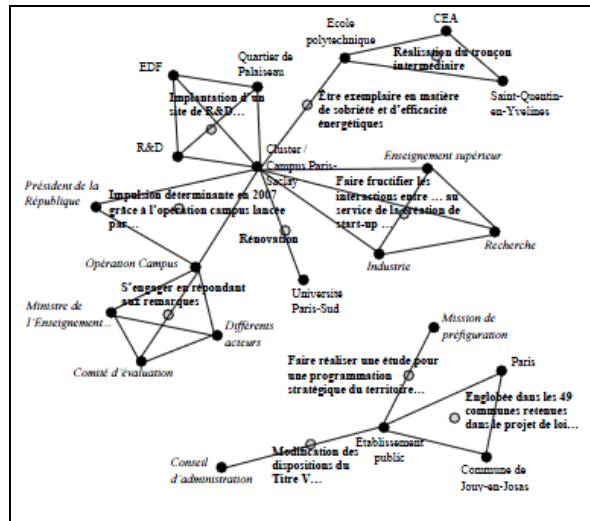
Ecole polytechnique

CEA

Réalisation du tronçon intermédiaire

Saint-Quentin-en-Yvelines

EDF

Quartier de Palaiseau

Implantation d'un site de R&D…

Etre exemplaire en matière de sobriété et d'efficacité énergétiques

R&D

Cluster / Campus Paris-Saclay

Enseignement supérieur

Président de la République

Impulsion déterminante en 2007 grâce à l'opération campus lancée par…

Faire fructifier les interactions entre … au service de la création de start-up …

Rénovation

Recherche

Industrie

Opération Campus

Université Paris-Sud

S'engager en répondant aux remarques

Ministre de l'Enseignement…

Différents acteurs

Comité d'évaluation

Mission de préfiguration

Faire réaliser une étude pour une programmation stratégique du territoire…

Paris

Englobée dans les 49 communes retenues dans le projet de loi…

Modification des dispositions du Titre V…

Etablissement public

Conseil d'administration

Commune de Jouy-en-Josas